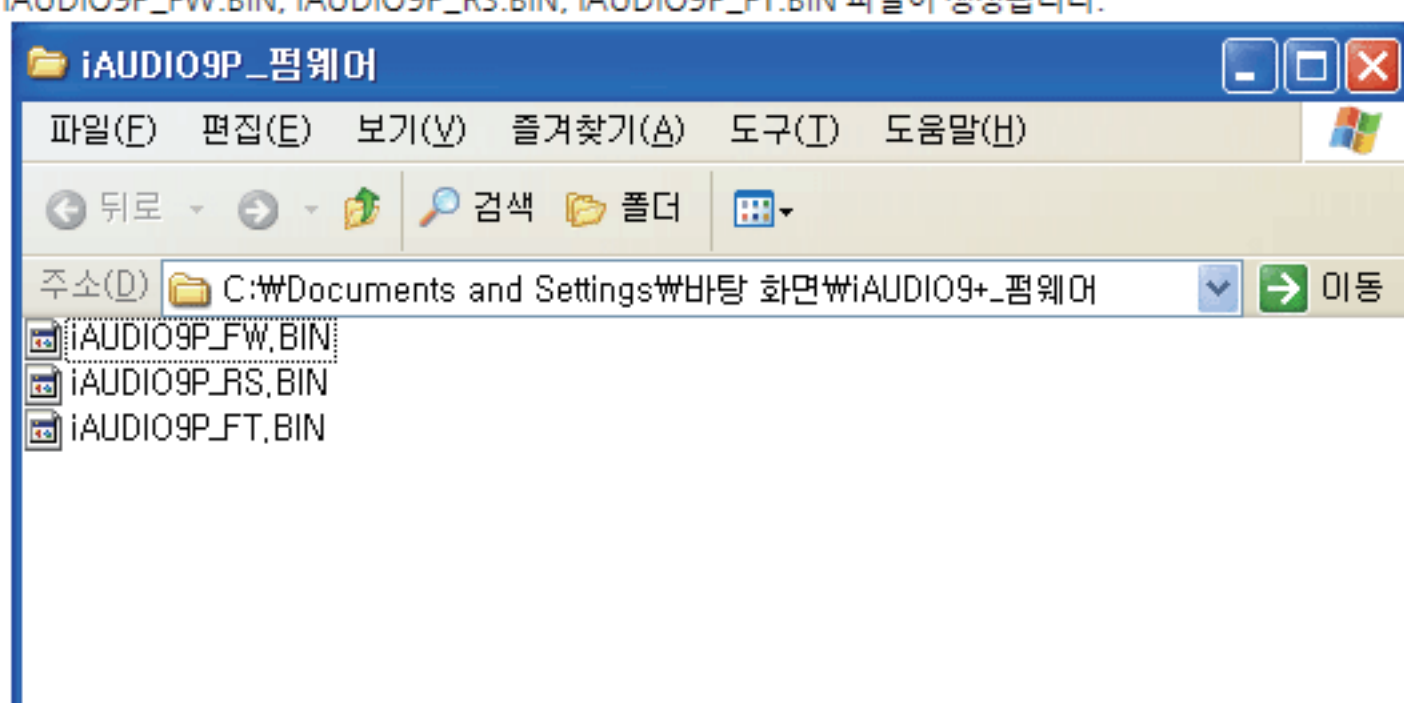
iAUDIO9P_FW.BIN, iAUDIO9P_RS.BIN, iAUDIO9P_FT.BIN 파일이 생성됩니다.

iAUDIO9P_펌웨어

파일(F) 편집(E) 보기(V) 즐겨찾기(A) 도구(T) 도움말(H)

뒤로 검색 폴더

주소(D) C:₩Documents and Settings₩바탕 화면₩iAUDIO9+_펌웨어 이동

iAUDIO9P_FW.BIN
iAUDIO9P_RS.BIN
iAUDIO9P_FT.BIN